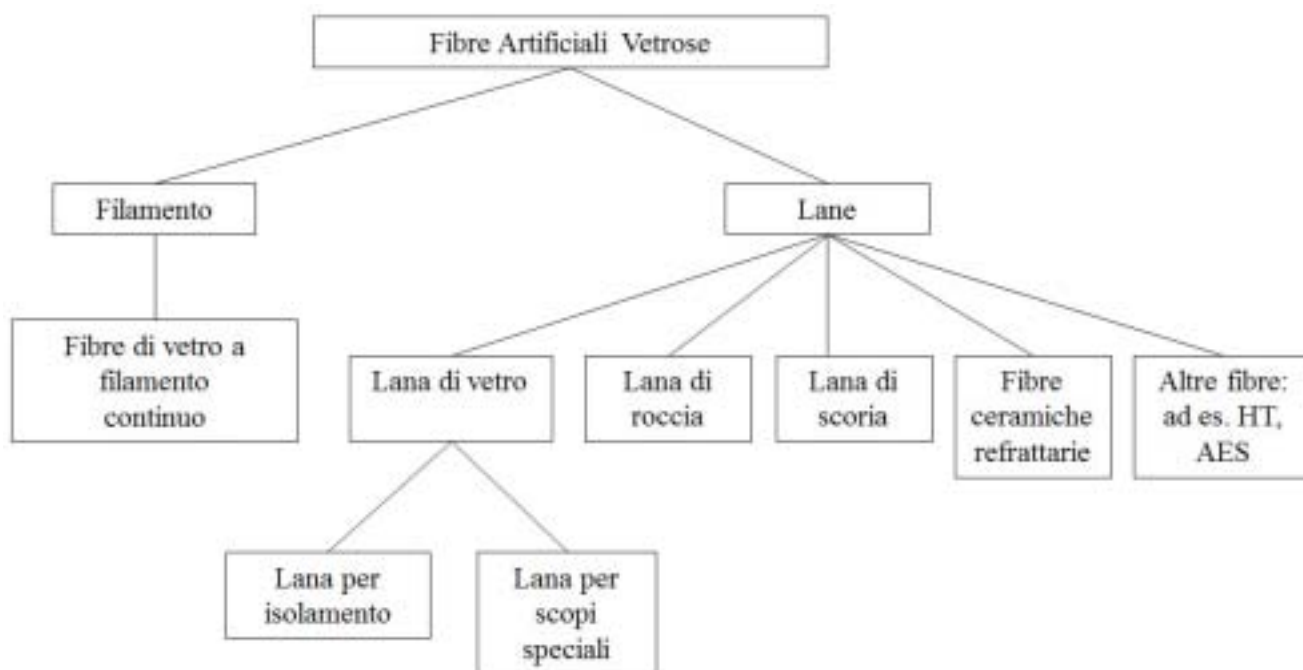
Fibre Artificiali Vetrose

Filamento

Lane

Fibre di vetro a filamento continuo

Lana di vetro

Lana di roccia

Lana di scoria

Fibre ceramiche refrattarie

Altre fibre: ad es. HT, AES

Lana per isolamento

Lana per scopi speciali